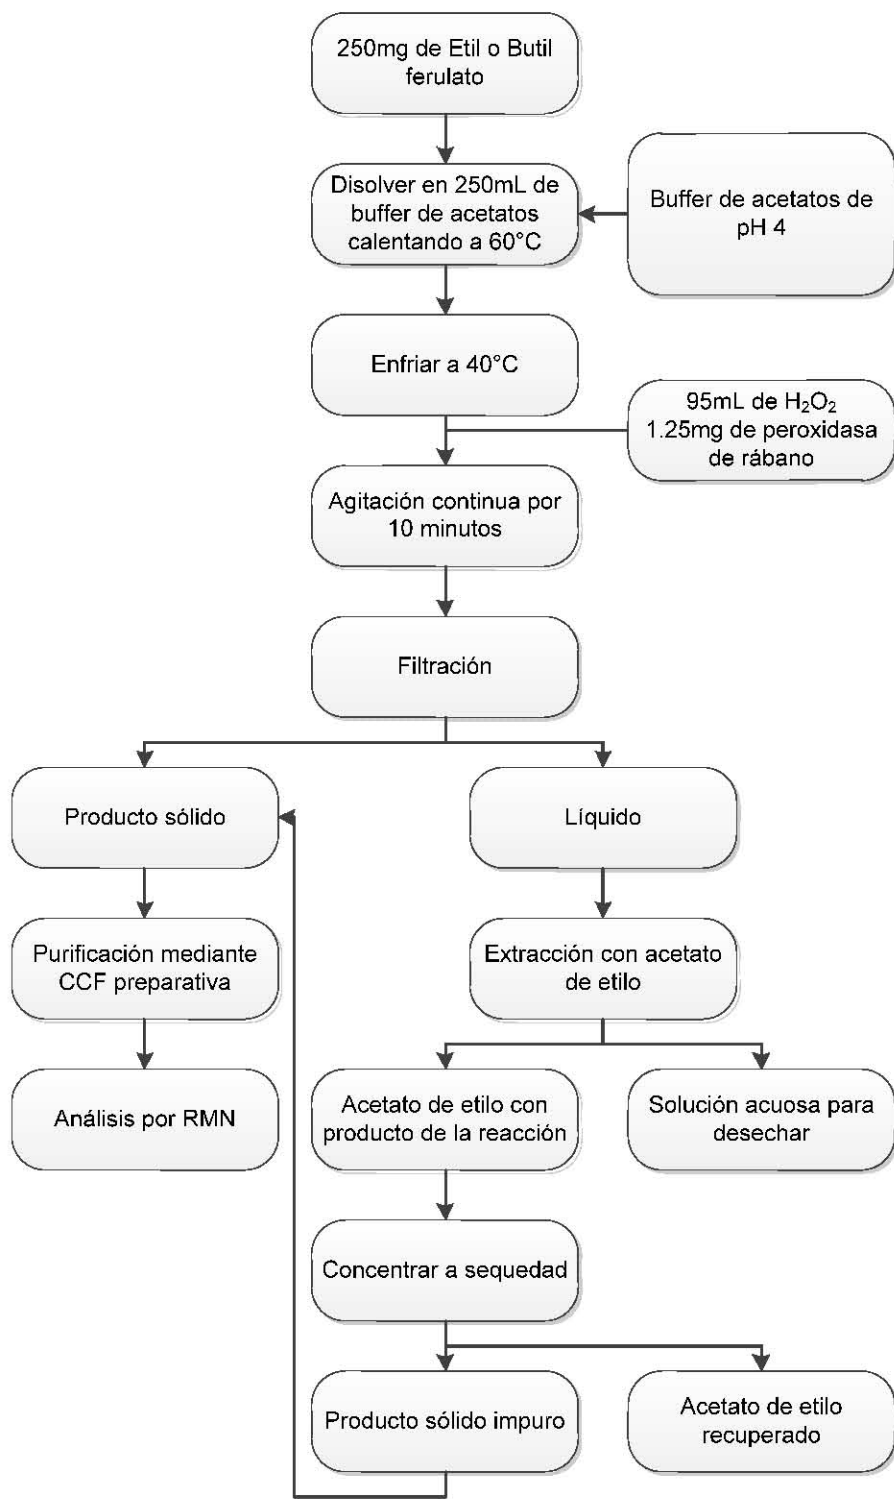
250mg de Etil o Butil ferulato

Disolver en 250mL de buffer de acetatos calentando a 60°C

Buffer de acetatos de pH 4

Enfriar a 40°C

95mL de $H_2O_2$ 1.25mg de peroxidasa de rábano

Agitación continua por 10 minutos

Filtración

Producto sólido

Líquido

Purificación mediante CCF preparativa

Extracción con acetato de etilo

Análisis por RMN

Acetato de etilo con producto de la reacción

Solución acuosa para desechar

Concentrar a sequedad

Producto sólido impuro

Acetato de etilo recuperado